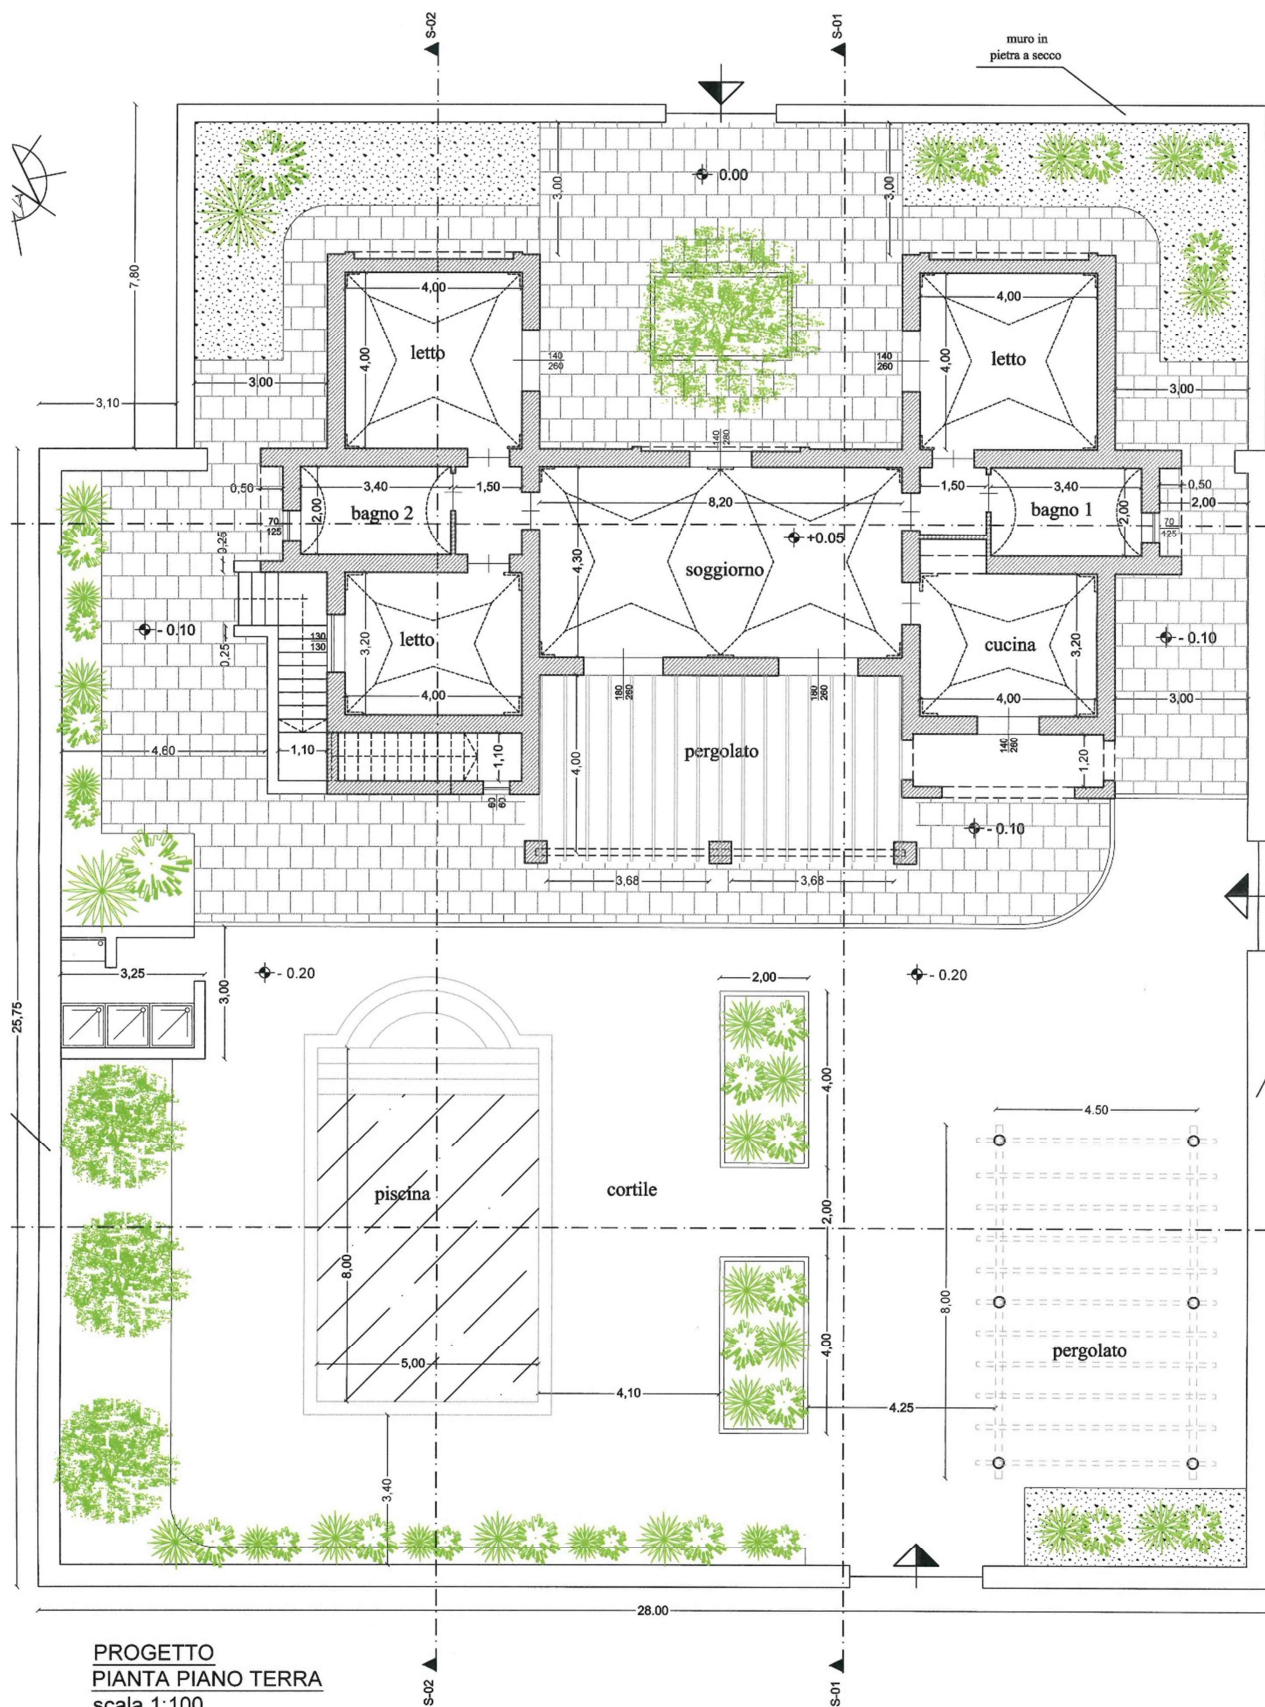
S-02
S-01
muro in pietra a secco
0.00
3,00
3,00
7,80
4,00
letto
4,00
$\frac{140}{260}$
$\frac{140}{260}$
4,00
letto
4,00
3,00
3,10
3,00
$\frac{140}{260}$
0,50
3,40
1,50
8,20
1,50
3,40
0,50
2,00
bagno 2
2,00
+0.05
bagno 1
2,00
$\frac{70}{125}$
$\frac{70}{125}$
0,25
4,30
soggiorno
- 0.10
$\frac{130}{130}$
letto
3,20
cucina
3,20
- 0.10
0,25
4,00
$\frac{180}{260}$
$\frac{180}{260}$
4,00
3,00
$\frac{140}{260}$
4,60
1,10
1,10
4,00
pergolato
1,20
$\frac{60}{60}$
- 0.10
3,68
3,68
3,25
- 0.20
- 0.20
3,00
2,00
25,75
4,00
4.50
piscina
cortile
2,00
8,00
8,00
4,00
pergolato
5,00
4,10
4.25
3,40
28.00
PROGETTO
PIANTA PIANO TERRA
scala 1:100
S-02
S-01